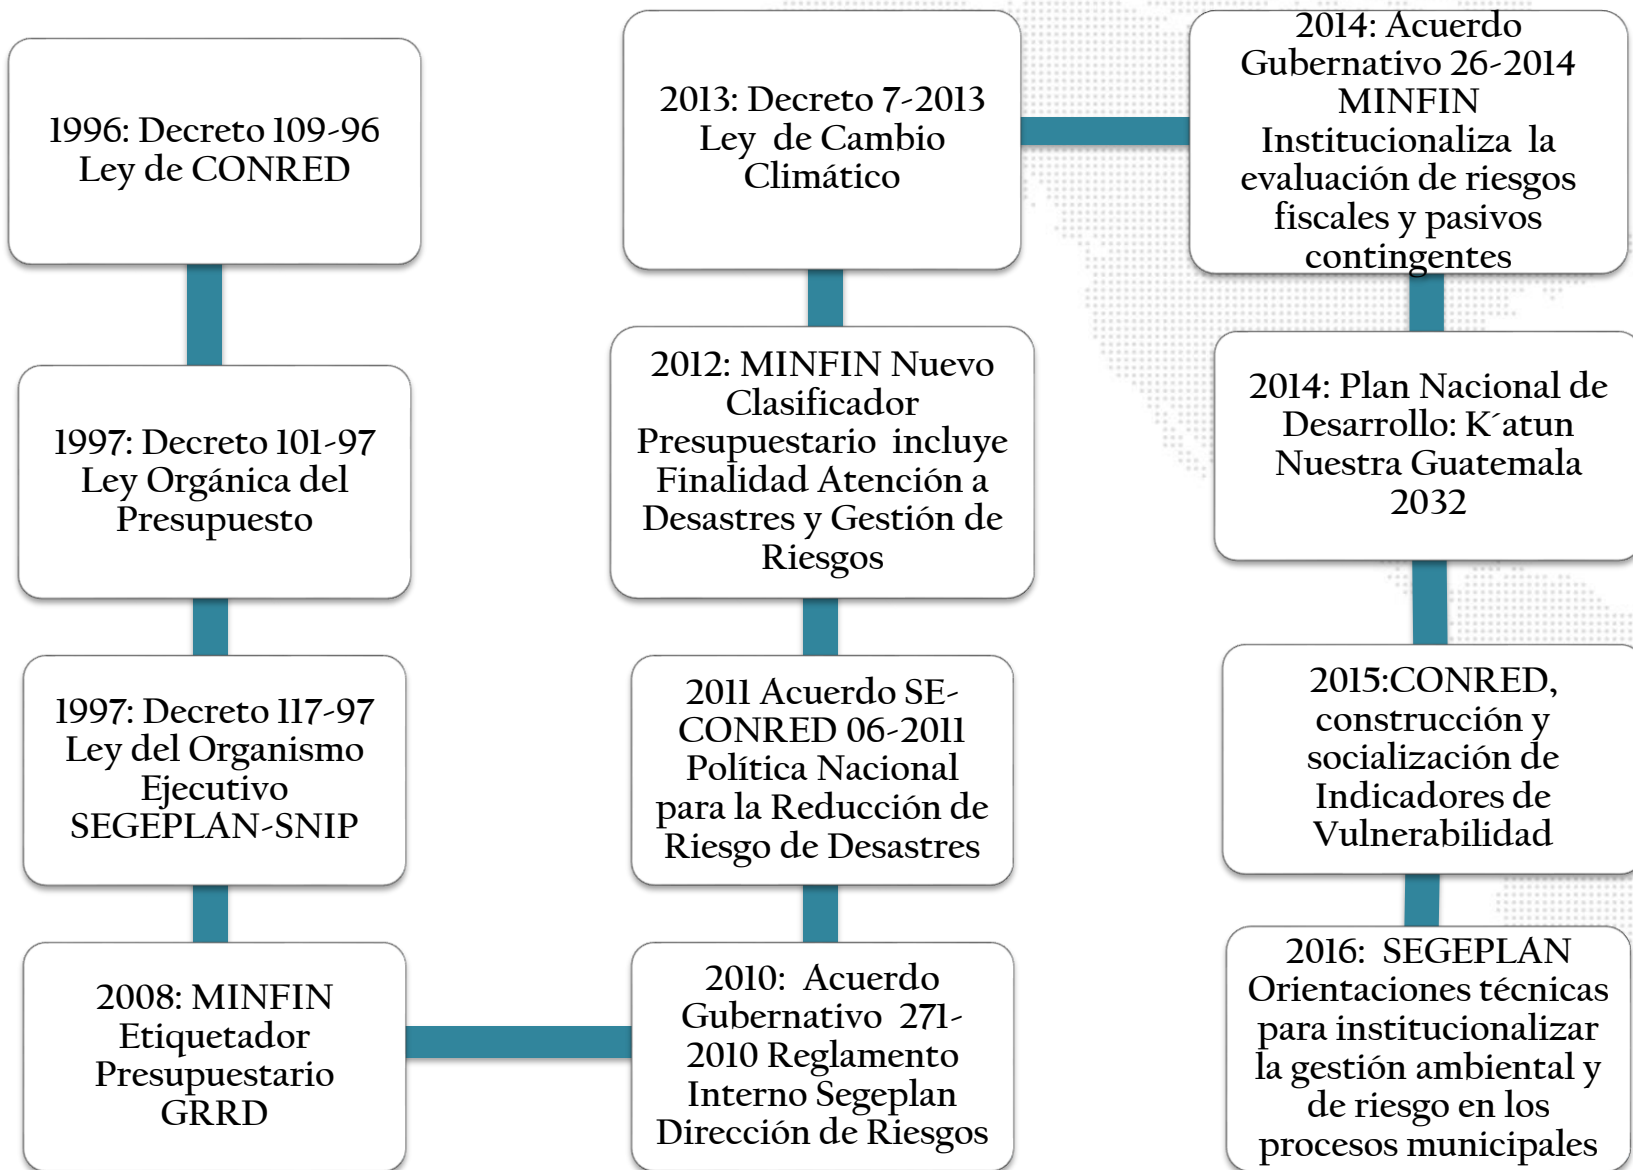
1996: Decreto 109-96 Ley de CONRED

1997: Decreto 101-97 Ley Orgánica del Presupuesto

1997: Decreto 117-97 Ley del Organismo Ejecutivo SEGEPLAN-SNIP

2008: MINFIN Etiquetador Presupuestario GRRD

2010: Acuerdo Gubernativo 271-2010 Reglamento Interno Segeplan Dirección de Riesgos

2011 Acuerdo SE-CONRED 06-2011 Política Nacional para la Reducción de Riesgo de Desastres

2012: MINFIN Nuevo Clasificador Presupuestario incluye Finalidad Atención a Desastres y Gestión de Riesgos

2013: Decreto 7-2013 Ley de Cambio Climático

2014: Acuerdo Gubernativo 26-2014 MINFIN Institucionaliza la evaluación de riesgos fiscales y pasivos contingentes

2014: Plan Nacional de Desarrollo: K´atun Nuestra Guatemala 2032

2015:CONRED, construcción y socialización de Indicadores de Vulnerabilidad

2016: SEGEPLAN Orientaciones técnicas para institucionalizar la gestión ambiental y de riesgo en los procesos municipales